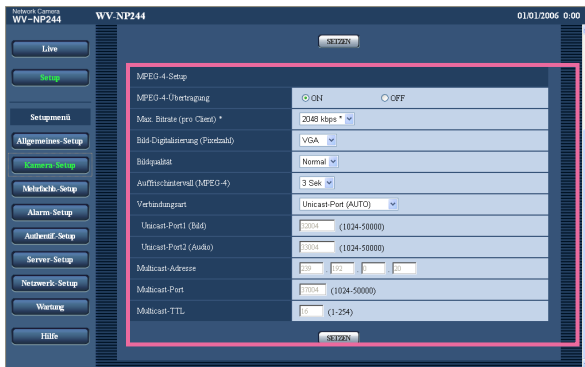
Network Camera
WV-NP244

WV-NP244

01/01/2006 0:00

Live

Setup

Setupmenü

Allgemeines-Setup

Kamera-Setup

Mehrfachb.-Setup

Alarm-Setup

Authentif.-Setup

Server-Setup

Netzwerk-Setup

Wartung

Hilfe

SETZEN

MPEG-4-Setup

| | |
|---|---|
| MPEG-4-Übertragung | ⊙ON ○OFF |
| Max. Bitrate (pro Client) * | 2048 kbps * |
| Bild-Digitalisierung (Pixelzahl) | VGA |
| Bildqualität | Normal |
| Auffrischintervall (MPEG-4) | 3 Sek |
| Verbindungsart | Unicast-Port (AUTO) |
| Unicast-Port1 (Bild) | 32004 (1024-50000) |
| Unicast-Port2 (Audio) | 33004 (1024-50000) |
| Multicast-Adresse | 239 . 192 . 0 . 20 |
| Multicast-Port | 37004 (1024-50000) |
| Multicast-TTL | 16 (1-254) |

SETZEN